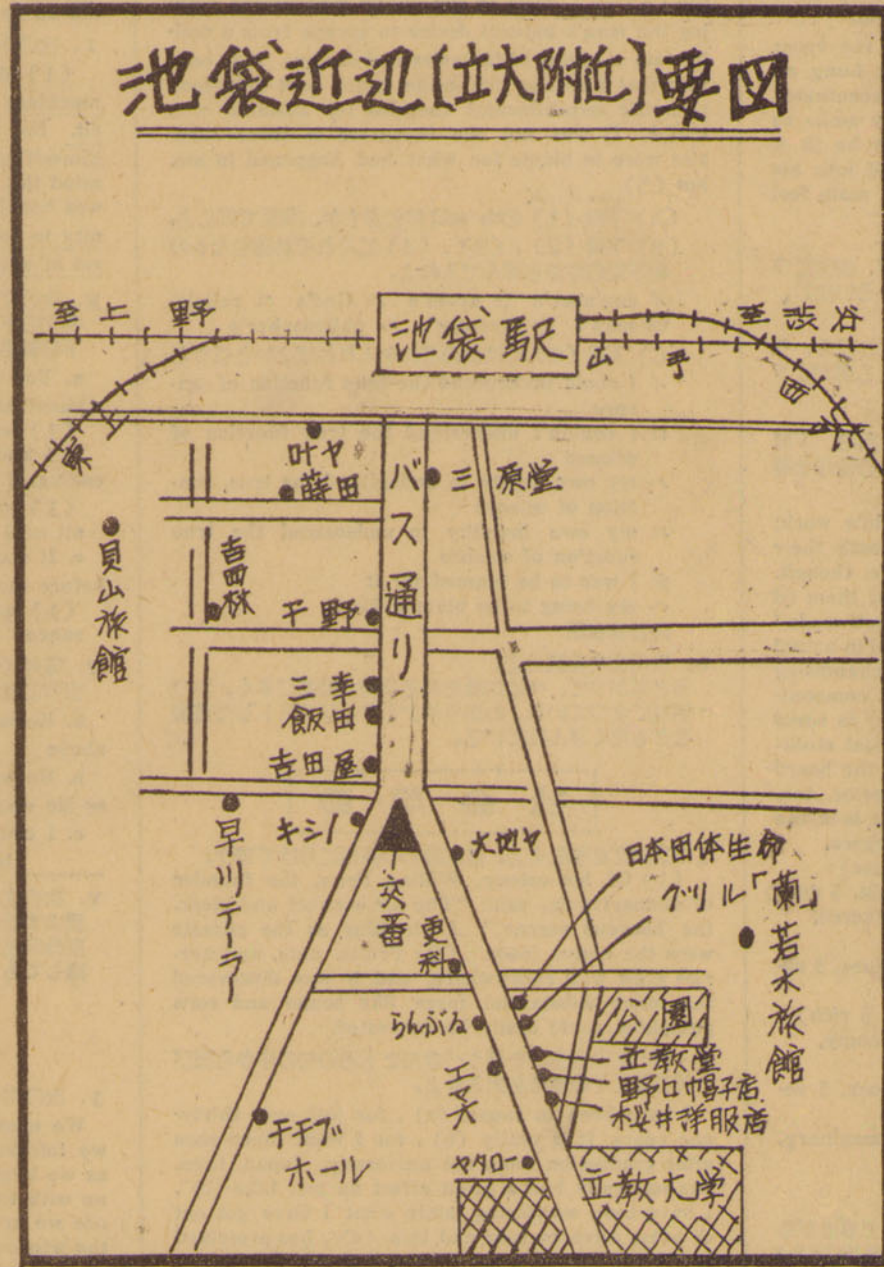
池袋近辺〔立大附近〕要図

至上野

池袋駅

至渋谷

山手

東上

目白

ヤ叶

藤田

三原堂

バス通り

貝山旅館

吉田林

千野

三飯

幸田

吉田屋

早川テーラー

キシノ

交番

大畑ヤ

日本団体生命

グリル「蘭」

若水旅館

更科

らんぶる

公園

立教堂

野口帽子店

桜井洋服店

エマス

チチブホール

ヤタロー

立教大学